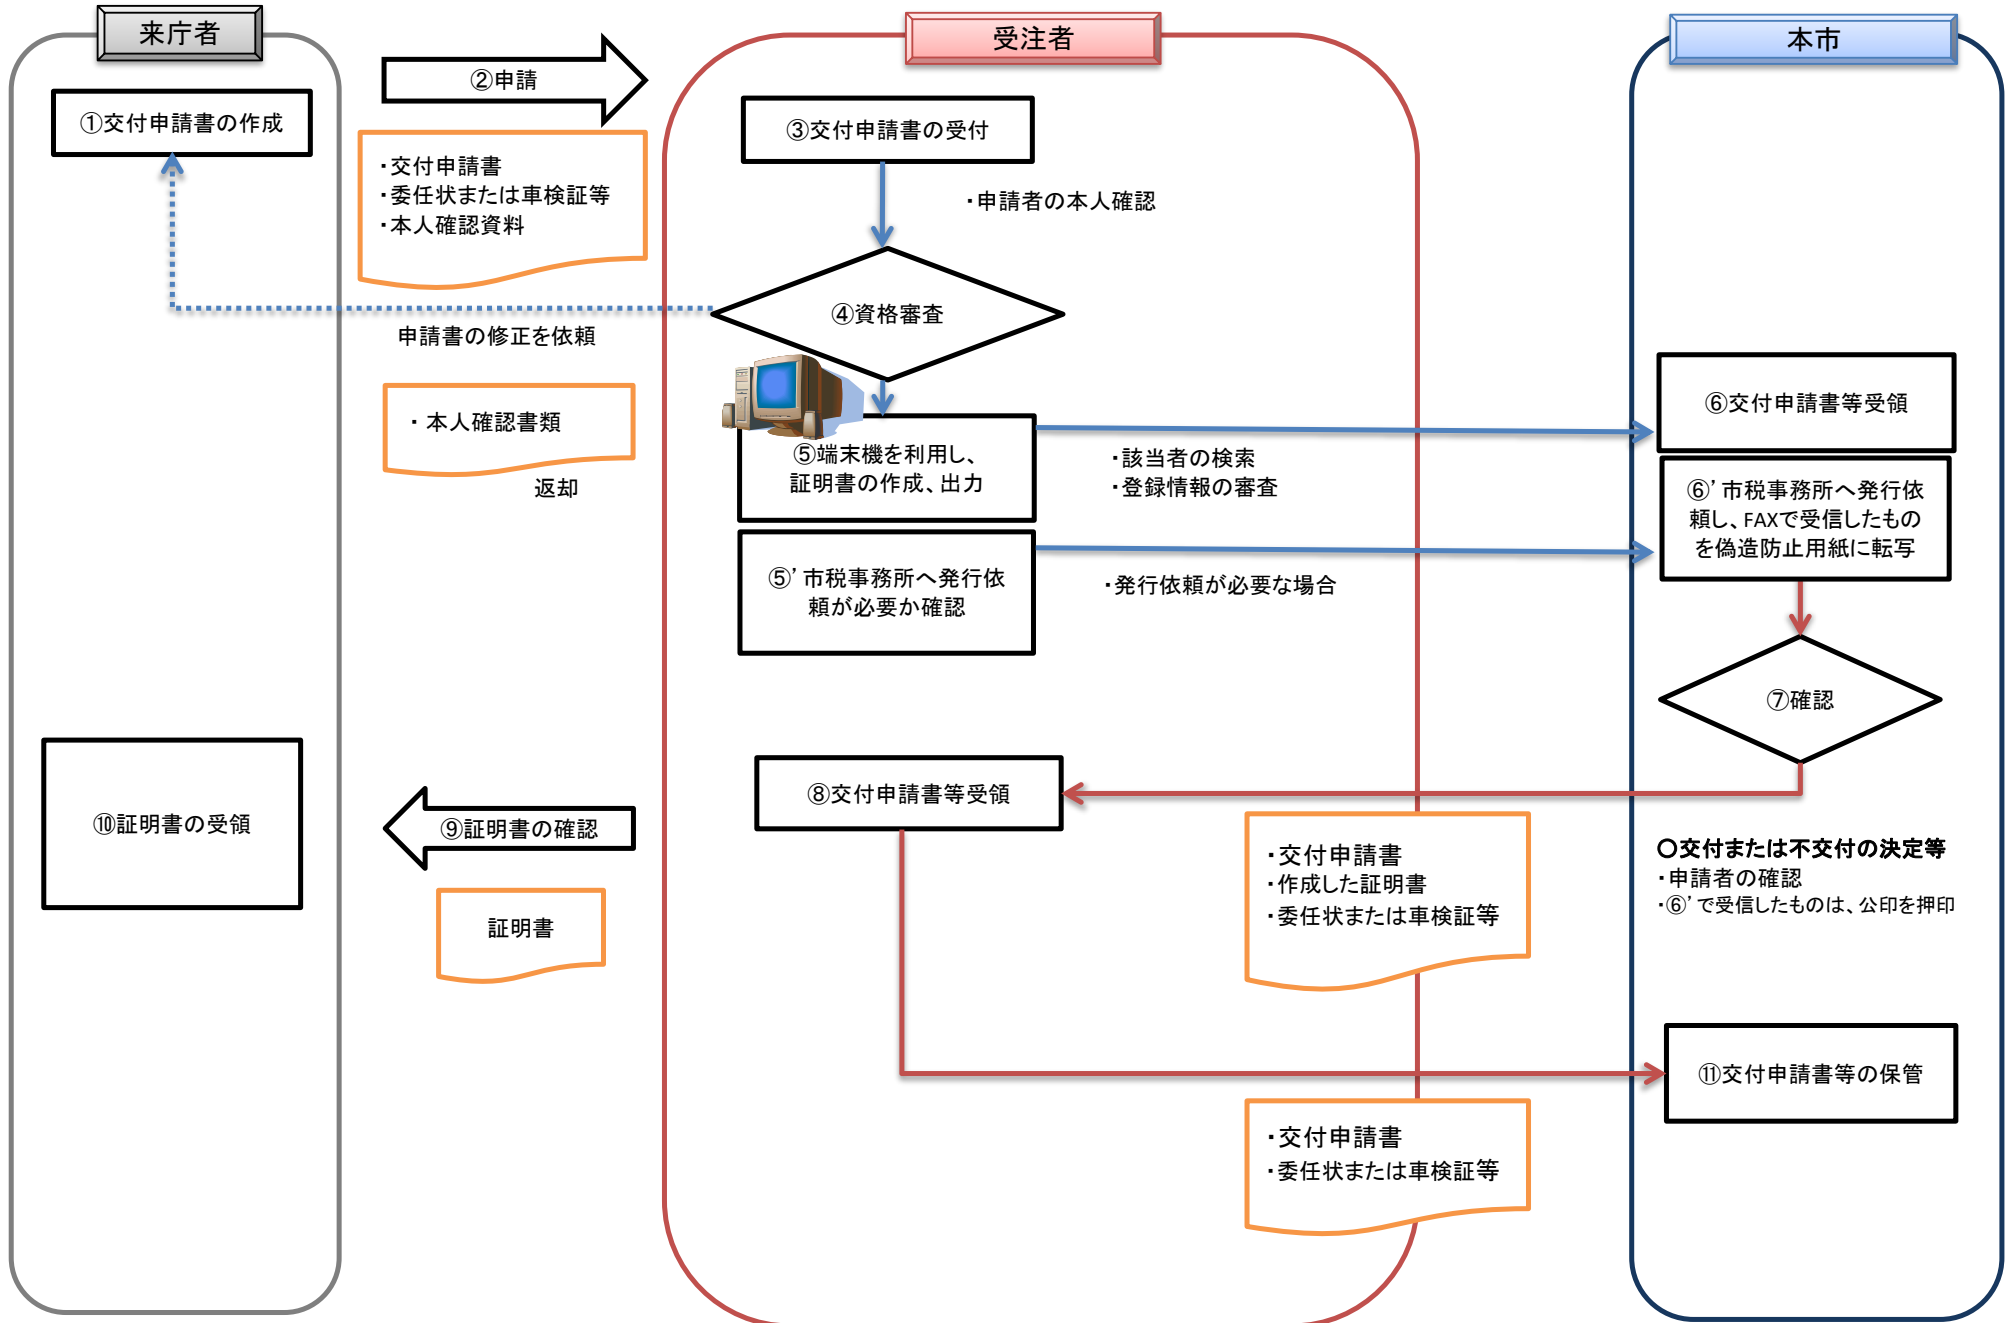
来庁者

受注者

本市

②申請

①交付申請書の作成

・交付申請書
・委任状または車検証等
・本人確認資料

③交付申請書の受付

・申請者の本人確認

④資格審査

申請書の修正を依頼

・本人確認書類

返却

⑤端末機を利用し、証明書の作成、出力

・該当者の検索
・登録情報の審査

⑥交付申請書等受領

⑥’市税事務所へ発行依頼し、FAXで受信したものを偽造防止用紙に転写

⑤’市税事務所へ発行依頼が必要か確認

・発行依頼が必要な場合

⑦確認

⑩証明書の受領

⑨証明書の確認

⑧交付申請書等受領

証明書

・交付申請書
・作成した証明書
・委任状または車検証等

○交付または不交付の決定等
・申請者の確認
・⑥’で受信したものは、公印を押印

⑪交付申請書等の保管

・交付申請書
・委任状または車検証等